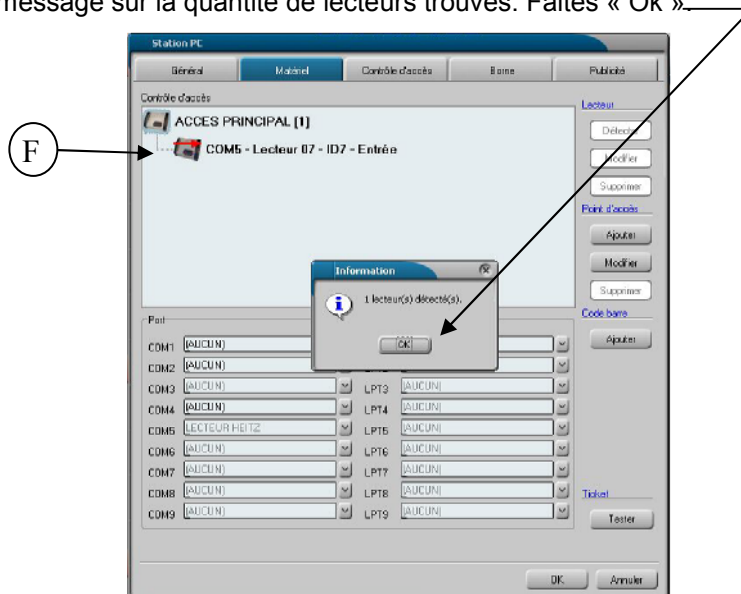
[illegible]essage sur la quantité de lecteurs trouvés. Faites « Ok ».

Station PC

Général | Matériel | Contrôle d'accès | Borne | Publicité

Contrôle d'accès

ACCES PRINCIPAL [1]

F

COM5 - Lecteur 07 - ID7 - Entrée

Lecteur

Détecter

Modifier

Supprimer

Point d'accès

Ajouter

Modifier

Supprimer

Code barre

Ajouter

Information

1 lecteur(s) détecté(s).

OK

Port

COM1 (AUCUN)

COM2 (AUCUN)

COM3 (AUCUN) LPT3 (AUCUN)

COM4 (AUCUN) LPT4 (AUCUN)

COM5 LECTEUR HEITZ LPT5 (AUCUN)

COM6 (AUCUN) LPT6 (AUCUN)

COM7 (AUCUN) LPT7 (AUCUN)

COM8 (AUCUN) LPT8 (AUCUN)

COM9 (AUCUN) LPT9 (AUCUN)

Ticket

Tester

OK

Annuler